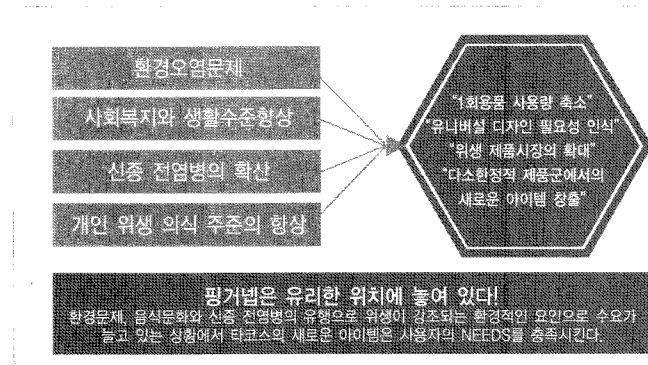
환경오염문제

사회복지와 생활수준향상

신종 전염병의 확산

개인 위생 의식 주준의 향상

"1회용품 사용량 축소"
"유니버설 디자인 필요성 인식"
"위생 제품시장의 확대"
"다소한정적 제품군에서의 새로운 아이템 창출"

핑거빕은 유리한 위치에 놓여 있다!
환경문제, 음식문화와 신종 전염병의 유행으로 위생이 강조되는 환경적인 요인으로 수요가 늘고 있는 상황에서 타코스의 새로운 아이템은 사용자의 NEEDS를 충족시킨다.